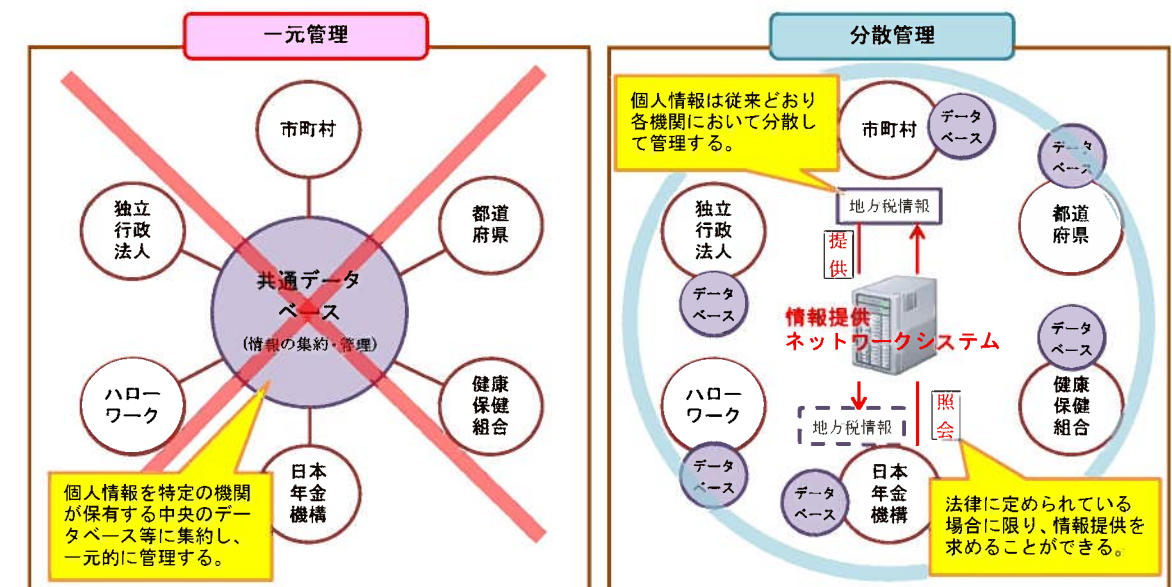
一元管理

市町村

独立行政法人

都道府県

共通データベース
(情報の集約・管理)

ハローワーク

健康保健組合

日本年金機構

個人情報を特定の機関が保有する中央のデータベース等に集約し、一元的に管理する。

分散管理

個人情報は従来どおり各機関において分散して管理する。

市町村

データベース

データベース

地方税情報

提供

独立行政法人

都道府県

データベース

情報提供ネットワークシステム

データベース

ハローワーク

照会

地方税情報

健康保健組合

データベース

日本年金機構

データベース

法律に定められている場合に限り、情報提供を求めることができる。